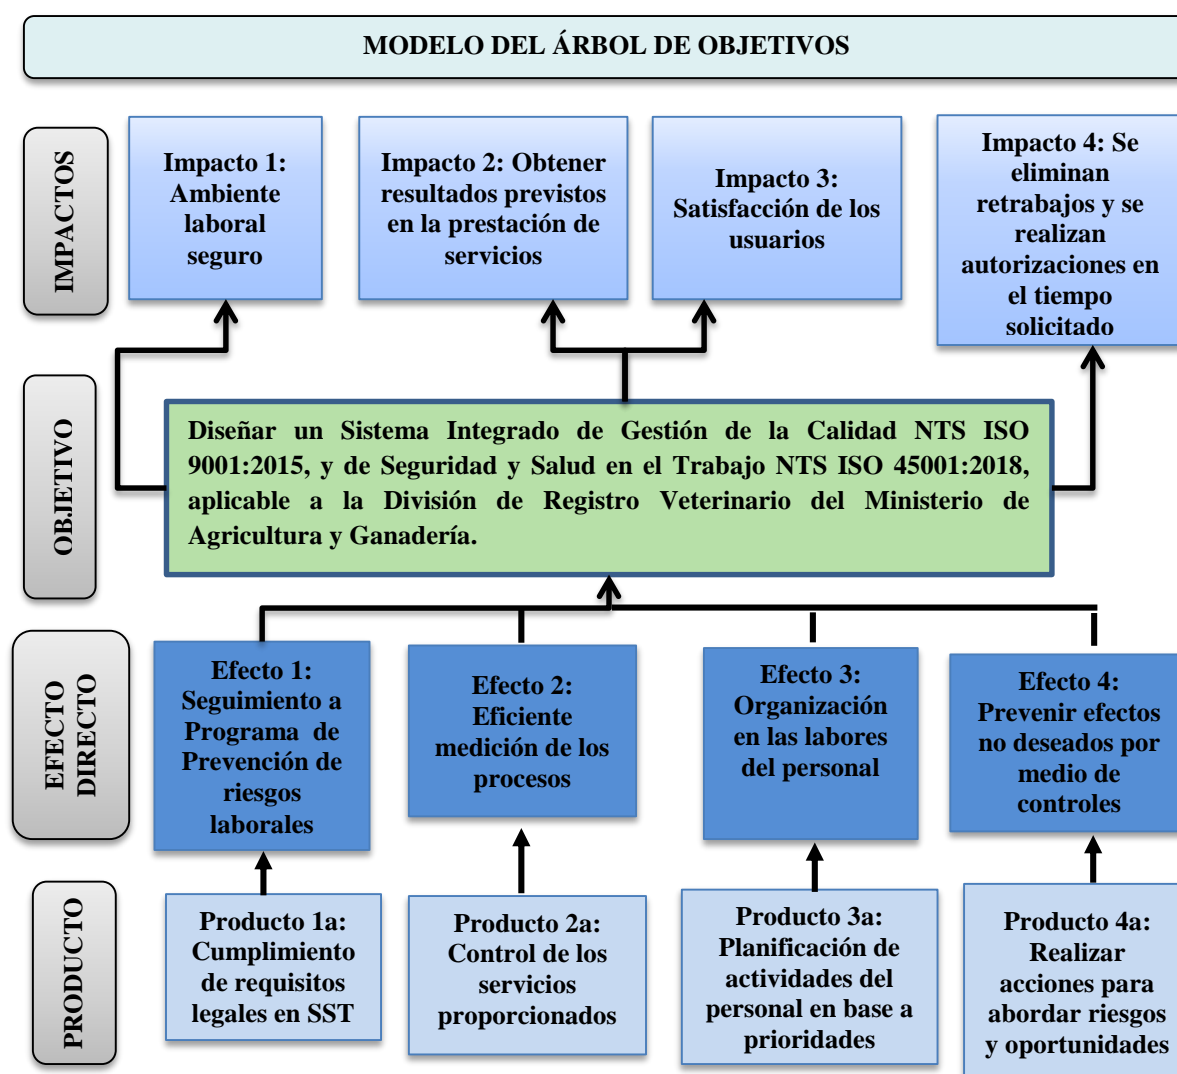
MODELO DEL ÁRBOL DE OBJETIVOS

IMPACTOS

Impacto 1: Ambiente laboral seguro

Impacto 2: Obtener resultados previstos en la prestación de servicios

Impacto 3: Satisfacción de los usuarios

Impacto 4: Se eliminan retrabajos y se realizan autorizaciones en el tiempo solicitado

OBJETIVO

Diseñar un Sistema Integrado de Gestión de la Calidad NTS ISO 9001:2015, y de Seguridad y Salud en el Trabajo NTS ISO 45001:2018, aplicable a la División de Registro Veterinario del Ministerio de Agricultura y Ganadería.

EFECTO DIRECTO

Efecto 1: Seguimiento a Programa de Prevención de riesgos laborales

Efecto 2: Eficiente medición de los procesos

Efecto 3: Organización en las labores del personal

Efecto 4: Prevenir efectos no deseados por medio de controles

PRODUCTO

Producto 1a: Cumplimiento de requisitos legales en SST

Producto 2a: Control de los servicios proporcionados

Producto 3a: Planificación de actividades del personal en base a prioridades

Producto 4a: Realizar acciones para abordar riesgos y oportunidades